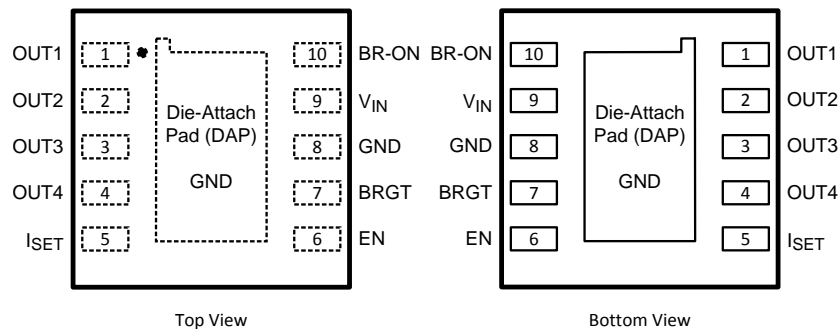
OUT1 1 10 BR-ON
OUT2 2 9 $V_{IN}$
OUT3 3 8 GND
OUT4 4 7 BRGT
$I_{SET}$ 5 6 EN

Die-Attach Pad (DAP)

GND

Top View

BR-ON 10 1 OUT1
$V_{IN}$ 9 2 OUT2
GND 8 3 OUT3
BRGT 7 4 OUT4
EN 6 5 $I_{SET}$

Die-Attach Pad (DAP)

GND

Bottom View